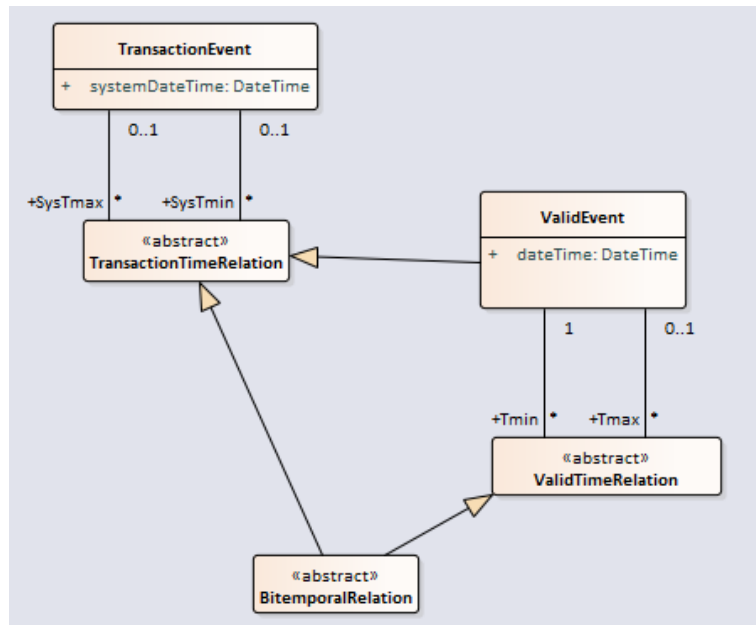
TransactionEvent

+ systemDateTime: DateTime

0..1

0..1

+SysTmax *

+SysTmin *

«abstract»
TransactionTimeRelation

ValidEvent

+ dateTime: DateTime

1

0..1

+Tmin *

+Tmax *

«abstract»
ValidTimeRelation

«abstract»
BitemporalRelation